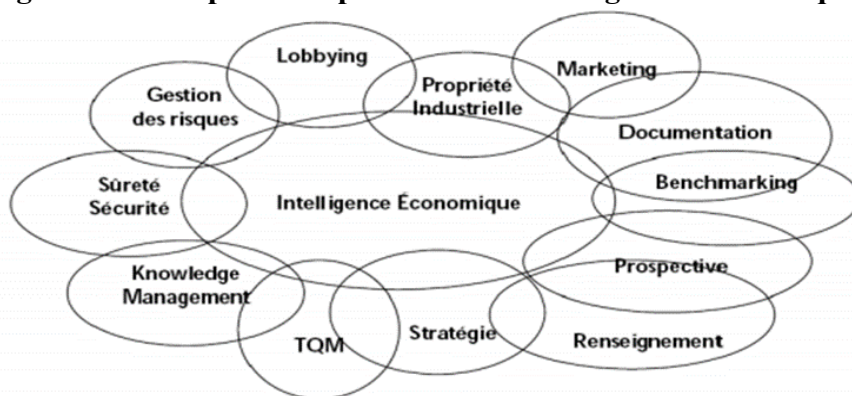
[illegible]

Lobbying

Gestion des risques

Propriété Industrielle

Marketing

Documentation

Benchmarking

Sûreté Sécurité

Intelligence Économique

Knowledge Management

Prospective

TQM

Stratégie

Renseignement